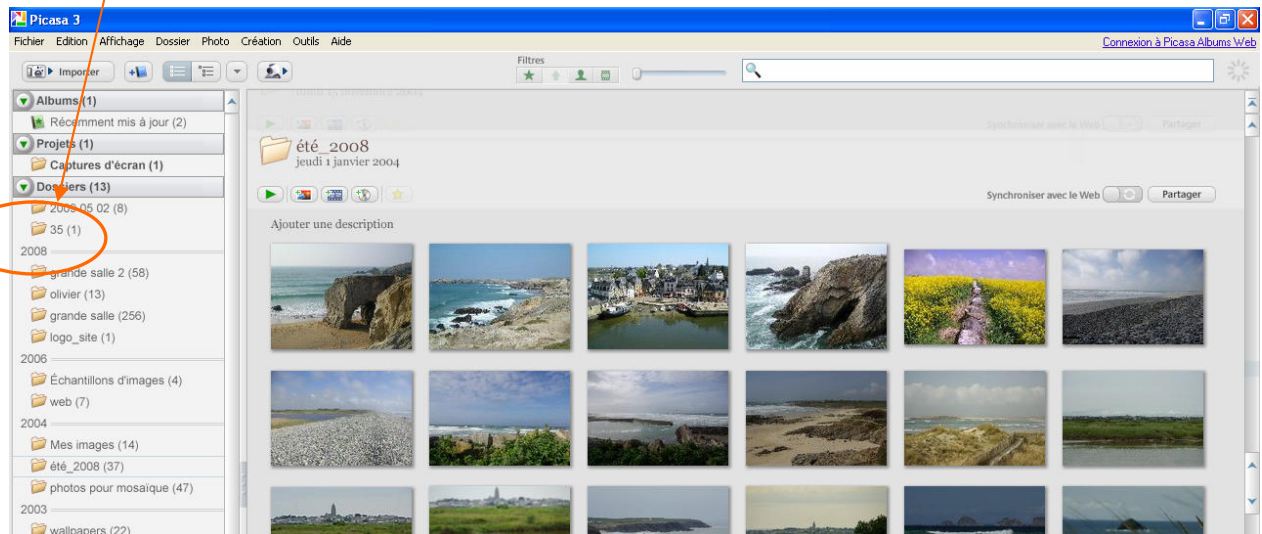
Picasa 3

Fichier Edition Affichage Dossier Photo Création Outils Aide

Connexion à Picasa Albums Web

Importer

Filtres

Albums (1)

Récemment mis à jour (2)

Projets (1)

Captures d'écran (1)

Dossiers (13)

2009 05 02 (8)

35 (1)

2008

grande salle 2 (58)

olivier (13)

grande salle (256)

logo_site (1)

2006

Échantillons d'images (4)

web (7)

2004

Mes images (14)

été_2008 (37)

photos pour mosaïque (47)

2003

wallpapers (22)

Synchroniser avec le Web

Partager

été_2008

jeudi 1 janvier 2004

Synchroniser avec le Web

Partager

Ajouter une description